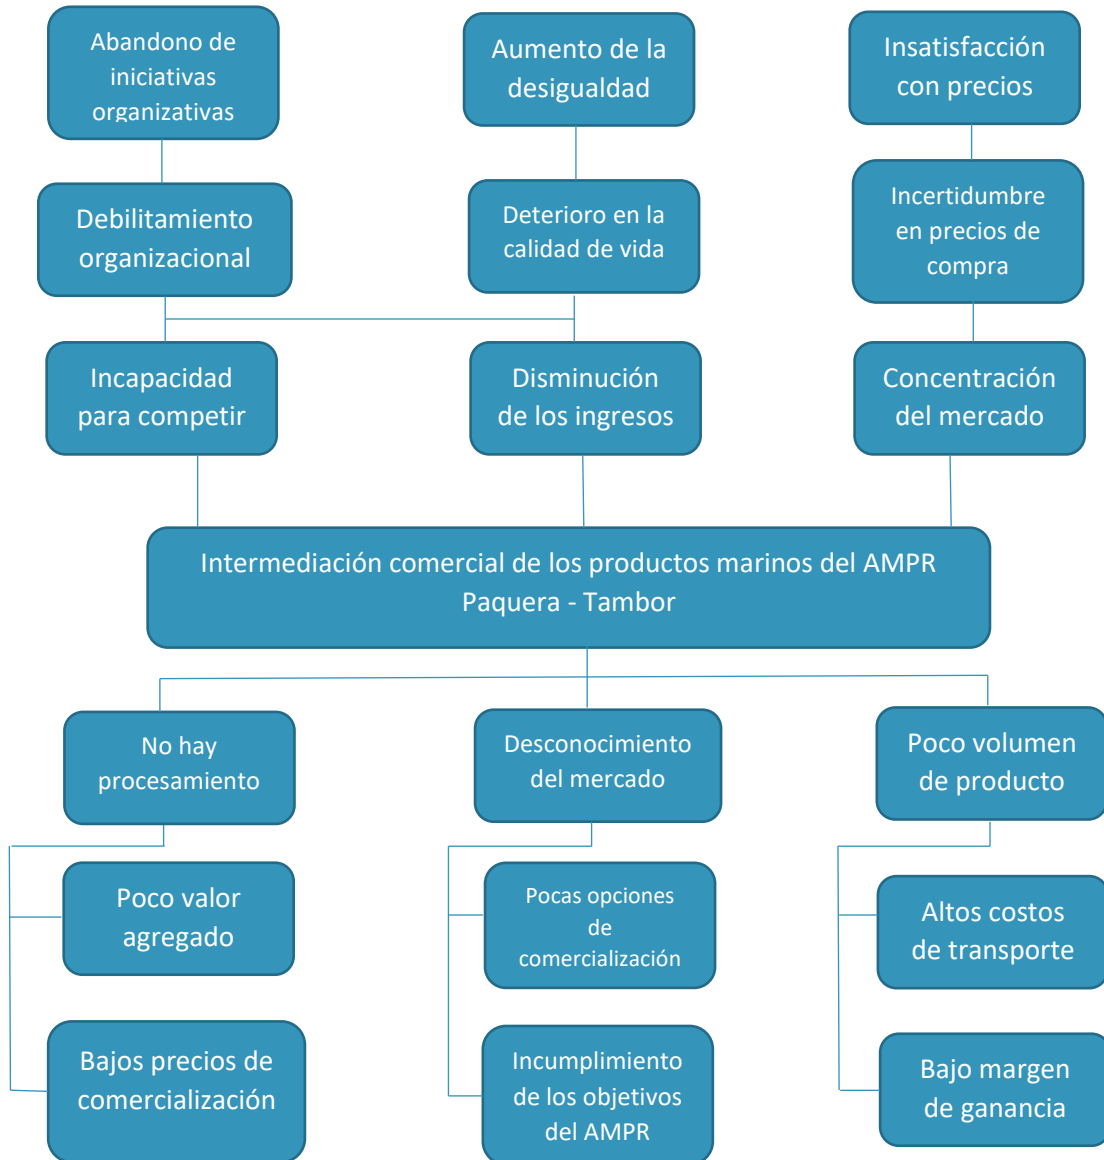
Abandono de iniciativas organizativas

Aumento de la desigualdad

Insatisfacción con precios

Debilitamiento organizacional

Deterioro en la calidad de vida

Incertidumbre en precios de compra

Incapacidad para competir

Disminución de los ingresos

Concentración del mercado

Intermediación comercial de los productos marinos del AMPR Paquera - Tambor

No hay procesamiento

Desconocimiento del mercado

Poco volumen de producto

Poco valor agregado

Pocas opciones de comercialización

Altos costos de transporte

Bajos precios de comercialización

Incumplimiento de los objetivos del AMPR

Bajo margen de ganancia